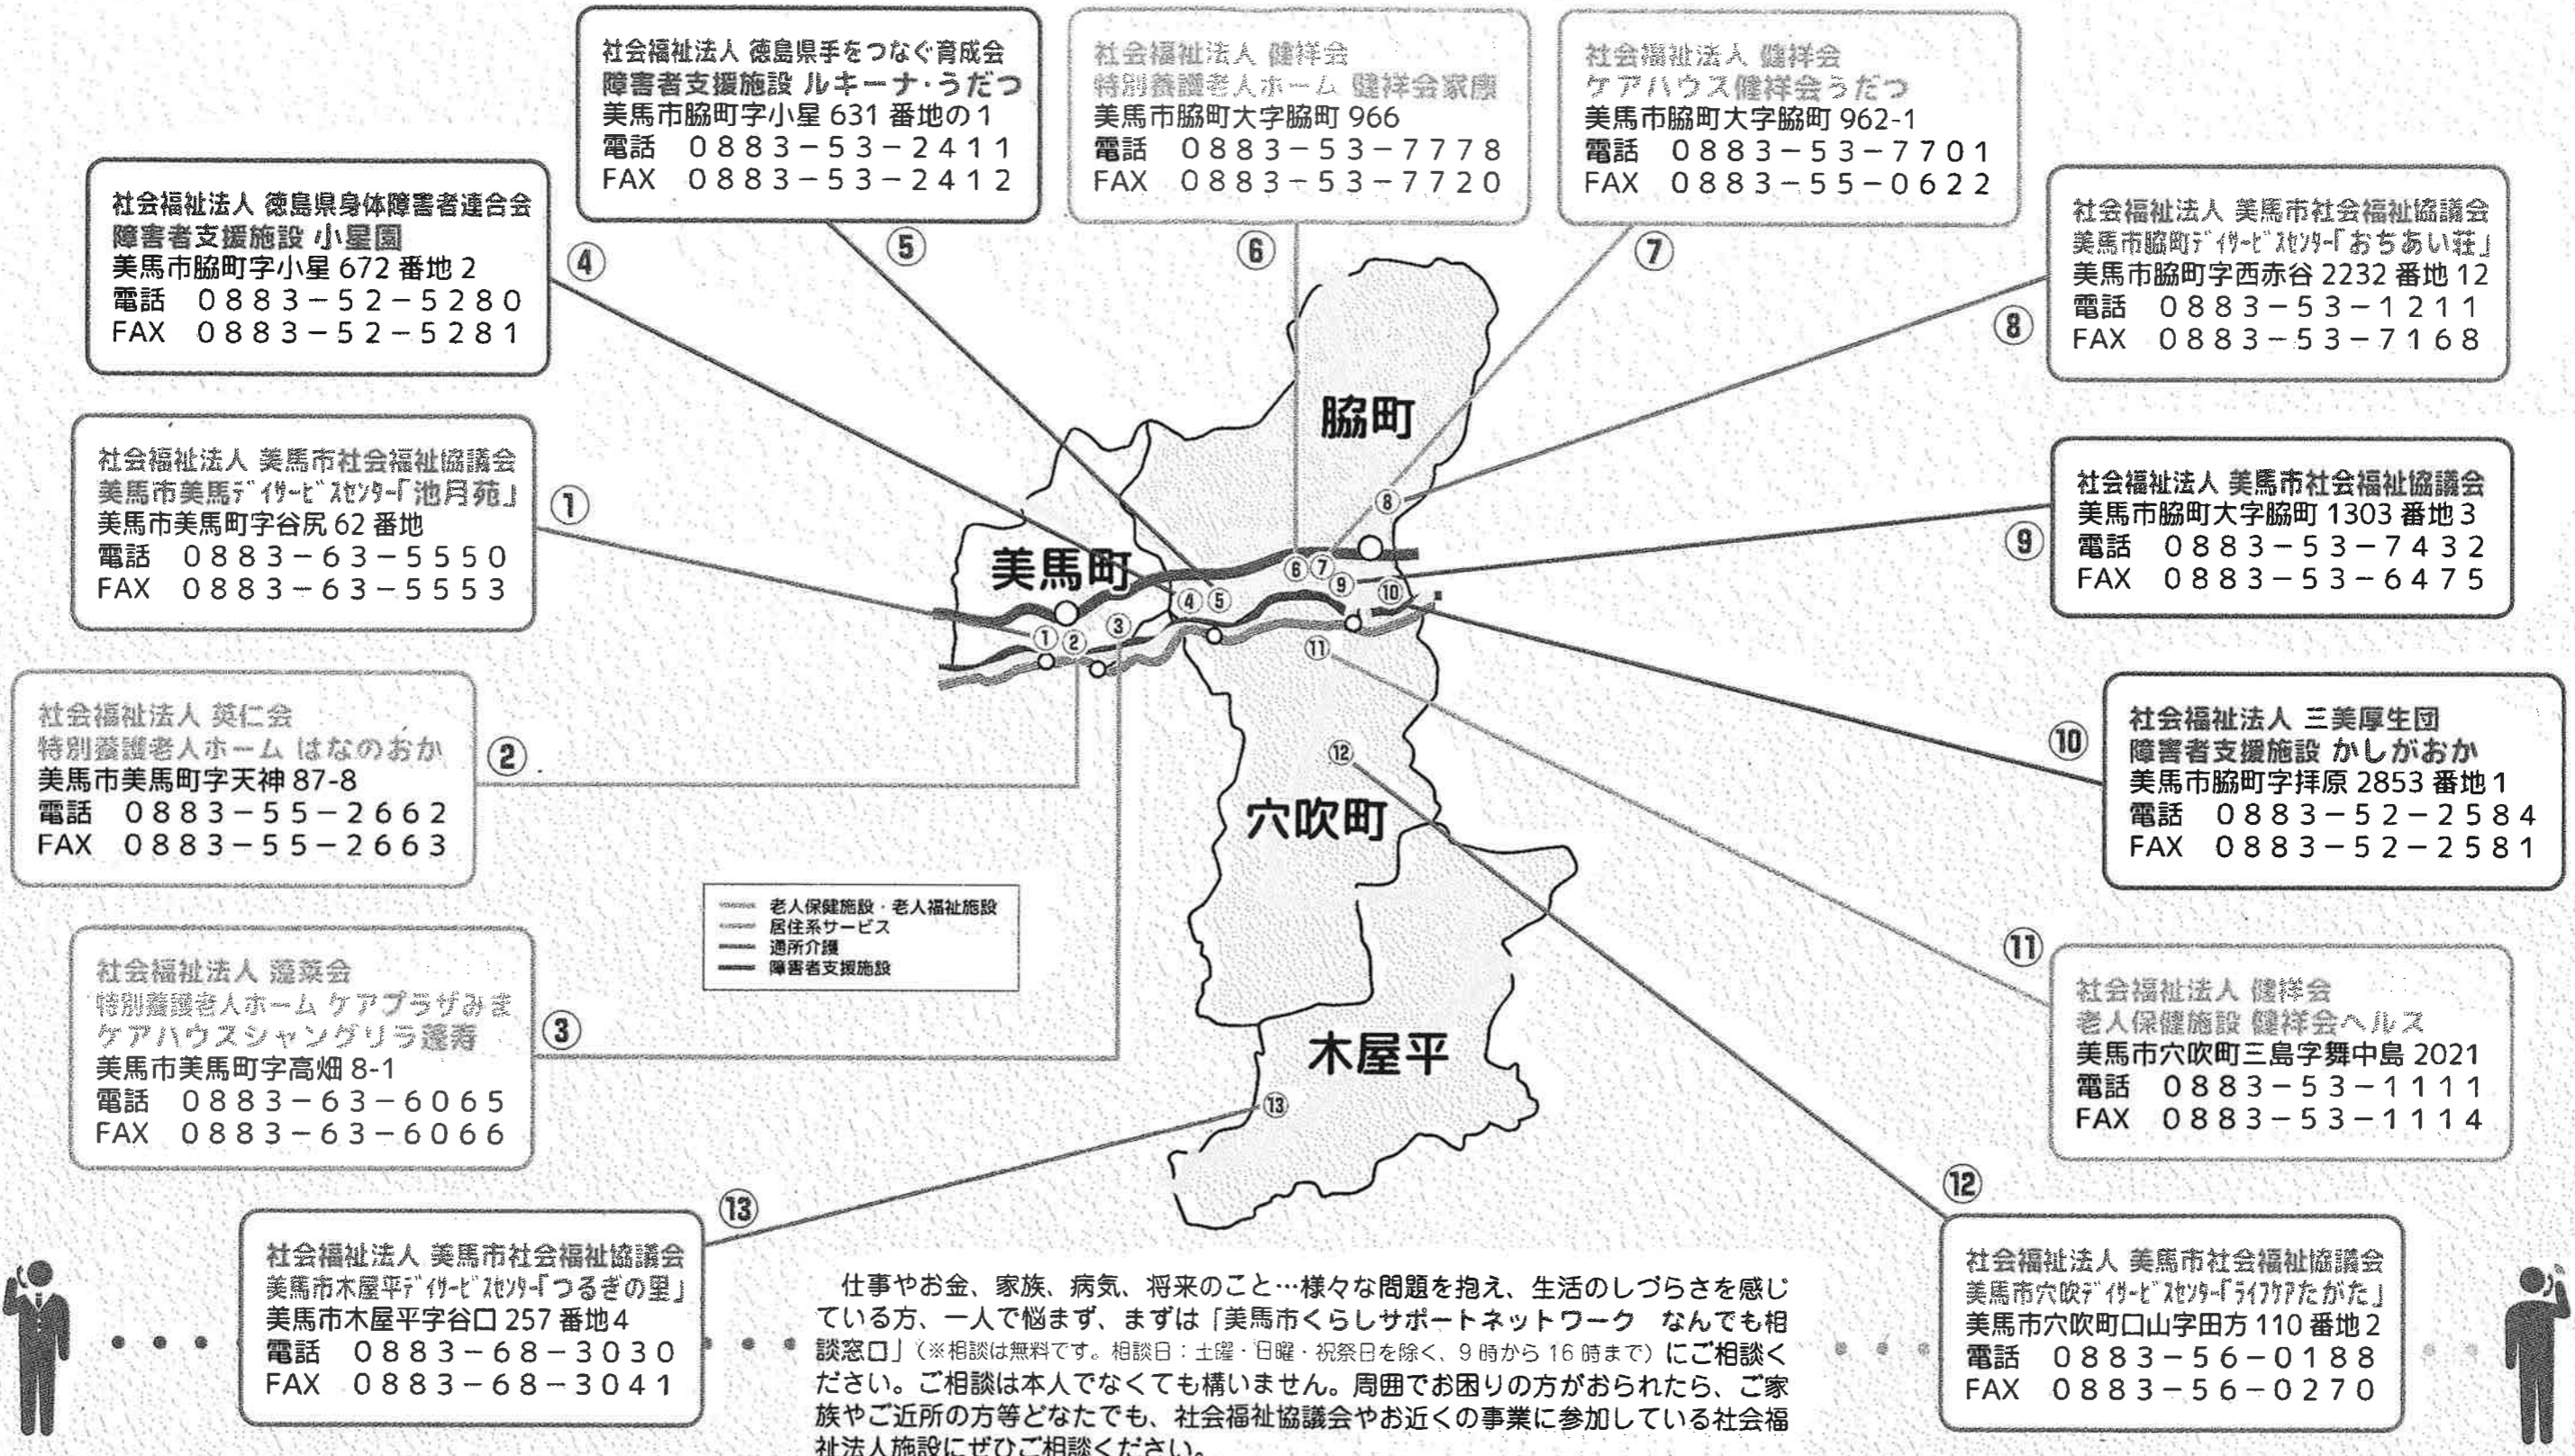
社会福祉法人 徳島県手をつなぐ育成会
障害者支援施設 ルキーナ・うだつ
美馬市脇町字小星 631 番地の1
電話 0883−53−2411
FAX 0883−53−2412

社会福祉法人 健祥会
特別養護老人ホーム 健祥会家康
美馬市脇町大字脇町 966
電話 0883−53−7778
FAX 0883−53−7720

社会福祉法人 健祥会
ケアハウス健祥会うだつ
美馬市脇町大字脇町 962-1
電話 0883−53−7701
FAX 0883−55−0622

社会福祉法人 徳島県身体障害者連合会
障害者支援施設 小星園
美馬市脇町字小星 672 番地 2
電話 0883−52−5280
FAX 0883−52−5281

④ ⑤ ⑥ ⑦

社会福祉法人 美馬市社会福祉協議会
美馬市脇町デイサービスセンター「おちあい荘」
美馬市脇町字西赤谷 2232 番地 12
電話 0883−53−1211
FAX 0883−53−7168

⑧

脇町

社会福祉法人 美馬市社会福祉協議会
美馬市美馬デイサービスセンター「池月苑」
美馬市美馬町字谷尻 62 番地
電話 0883−63−5550
FAX 0883−63−5553

①

社会福祉法人 美馬市社会福祉協議会
美馬市脇町大字脇町 1303 番地 3
電話 0883−53−7432
FAX 0883−53−6475

⑨

美馬町

⑧ ⑥ ⑦ ⑨ ⑩ ④ ⑤ ③ ① ② ⑪

社会福祉法人 笑仁会
特別養護老人ホーム はなのおか
美馬市美馬町字天神 87-8
電話 0883−55−2662
FAX 0883−55−2663

②

社会福祉法人 三美厚生団
障害者支援施設 かしがおか
美馬市脇町字拝原 2853 番地 1
電話 0883−52−2584
FAX 0883−52−2581

⑩

⑫

穴吹町

老人保健施設・老人福祉施設
居住系サービス
通所介護
障害者支援施設

社会福祉法人 蓬莱会
特別養護老人ホーム ケアプラザみま
ケアハウスシャングリラ蓬寿
美馬市美馬町字高畑 8-1
電話 0883−63−6065
FAX 0883−63−6066

③

⑪

社会福祉法人 健祥会
老人保健施設 健祥会ヘルス
美馬市穴吹町三島字舞中島 2021
電話 0883−53−1111
FAX 0883−53−1114

木屋平

⑬

⑬

⑫

社会福祉法人 美馬市社会福祉協議会
美馬市木屋平デイサービスセンター「つるぎの里」
美馬市木屋平字谷口 257 番地4
電話 0883−68−3030
FAX 0883−68−3041

仕事やお金、家族、病気、将来のこと…様々な問題を抱え、生活のしづらさを感じている方、一人で悩まず、まずは「美馬市くらしサポートネットワーク なんでも相談窓口」(※相談は無料です。相談日：土曜・日曜・祝祭日を除く、9 時から 16 時まで)にご相談ください。ご相談は本人でなくても構いません。周囲でお困りの方がおられたら、ご家族やご近所の方等どなたでも、社会福祉協議会やお近くの事業に参加している社会福祉法人施設にぜひご相談ください。

社会福祉法人 美馬市社会福祉協議会
美馬市穴吹デイサービスセンター「ライフケアたかがた」
美馬市穴吹町口山字田方 110 番地 2
電話 0883−56−0188
FAX 0883−56−0270